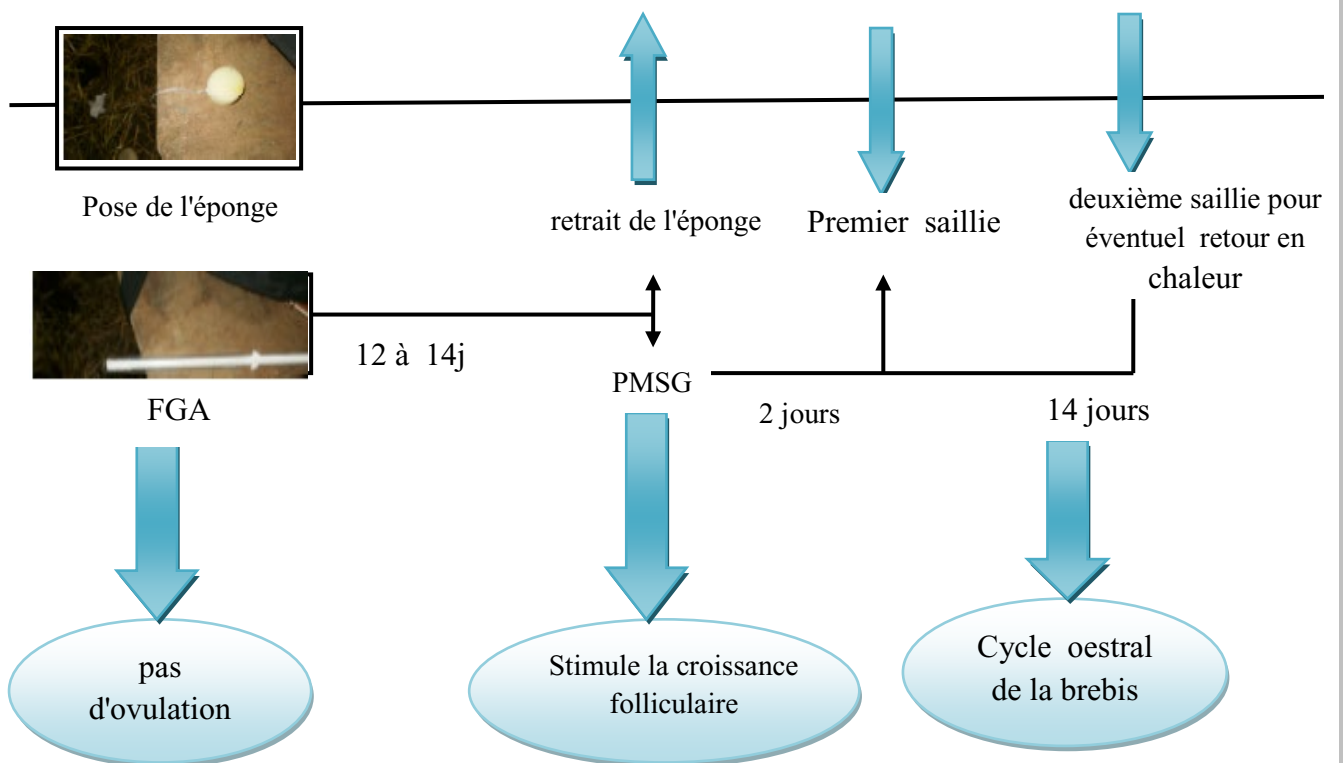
Pose de l'éponge

retrait de l'éponge

Premier saillie

deuxième saillie pour éventuel retour en chaleur

FGA

12 à 14j

PMSG

2 jours

14 jours

pas d'ovulation

Stimule la croissance folliculaire

Cycle oestral de la brebis